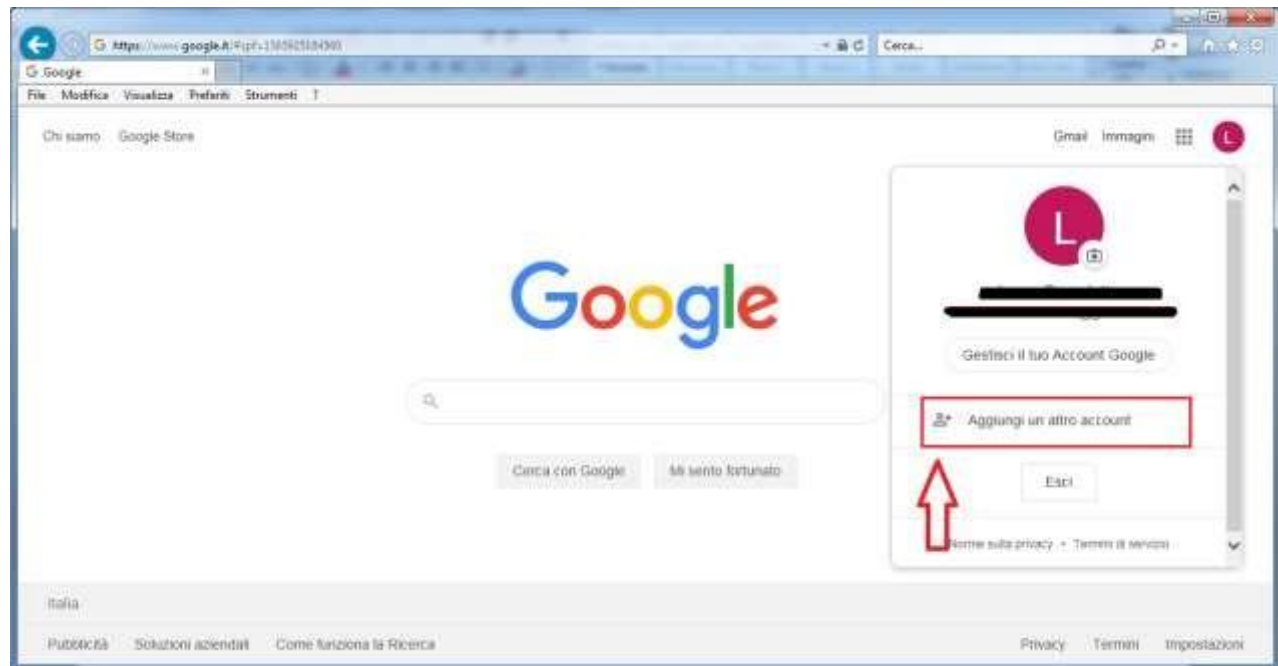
https://www.google.it/#spf=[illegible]

Cerca...

Google

File Modifica Visualizza Preferiti Strumenti ?

Chi siamo Google Store

Gmail Immagini

L

Google

L

Gestisci il tuo Account Google

Aggiungi un altro account

Esci

Norme sulla privacy • Termini di servizio

Cerca con Google Mi sento fortunato

Italia

Pubblicità Soluzioni aziendali Come funziona la Ricerca

Privacy Termini Impostazioni